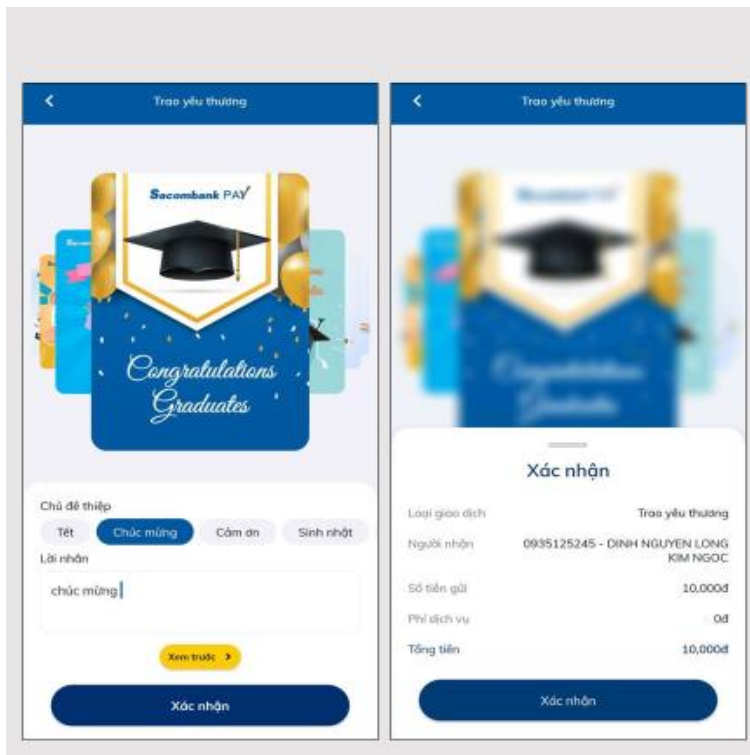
Trao yêu thương

Sacombank PAY

Congratulations Graduates

Chủ đề thiệp

Tết

Chúc mừng

Cảm ơn

Sinh nhật

Lời nhắn

chúc mừng

Xem trước >

Xác nhận

Trao yêu thương

Xác nhận

| | |
|---|---|
| Loại giao dịch | Trao yêu thương |
| Người nhận | 0935125245 - DINH NGUYEN LONG KIM NGOC |
| Số tiền gửi | 10,000đ |
| Phí dịch vụ | 0đ |
| Tổng tiền | 10,000đ |

Xác nhận